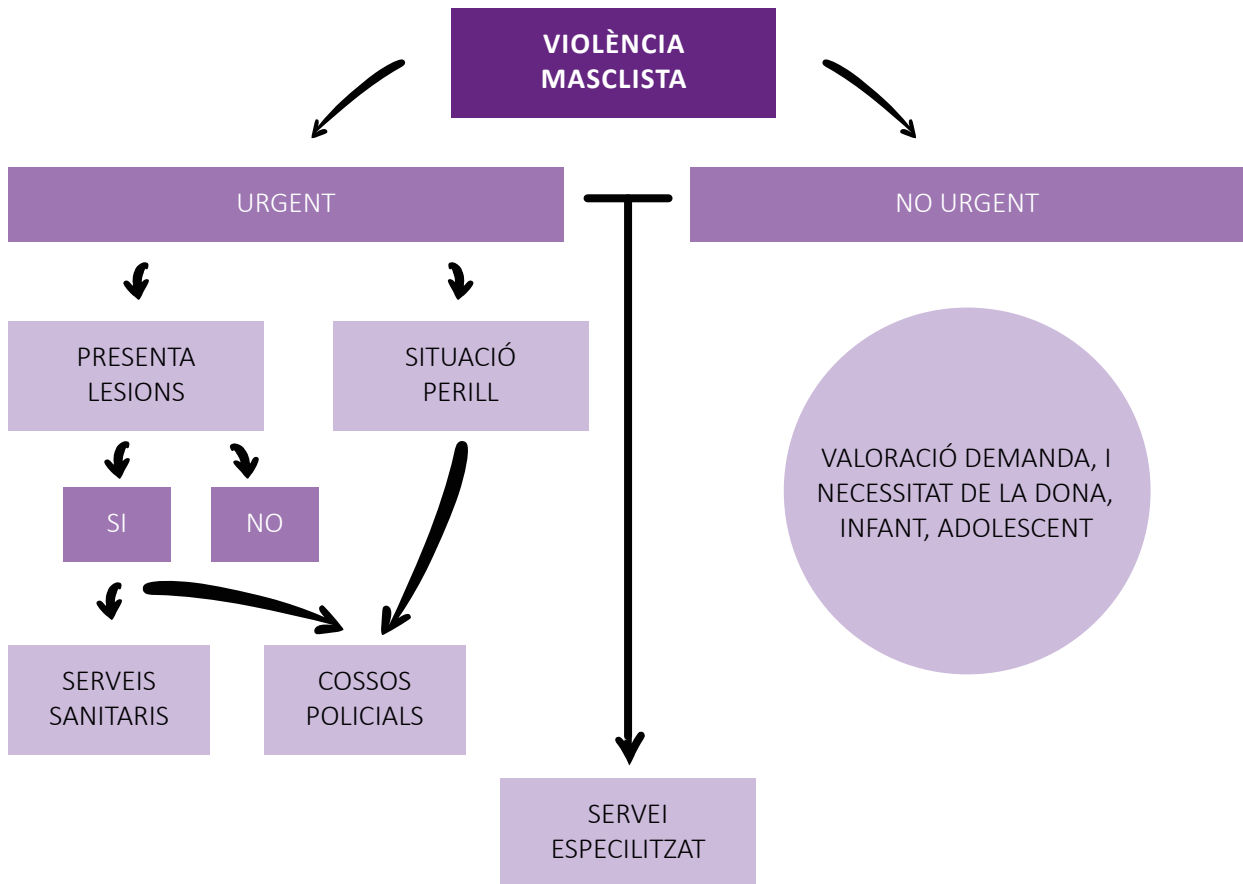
VIOLÈNCIA MASCLISTA

URGENT

NO URGENT

PRESENTA LESIONS

SITUACIÓ PERILL

SI

NO

VALORACIÓ DEMANDA, I NECESSITAT DE LA DONA, INFANT, ADOLESCENT

SERVEIS SANITARIS

COSSOS POLICIALS

SERVEI ESPECILITZAT